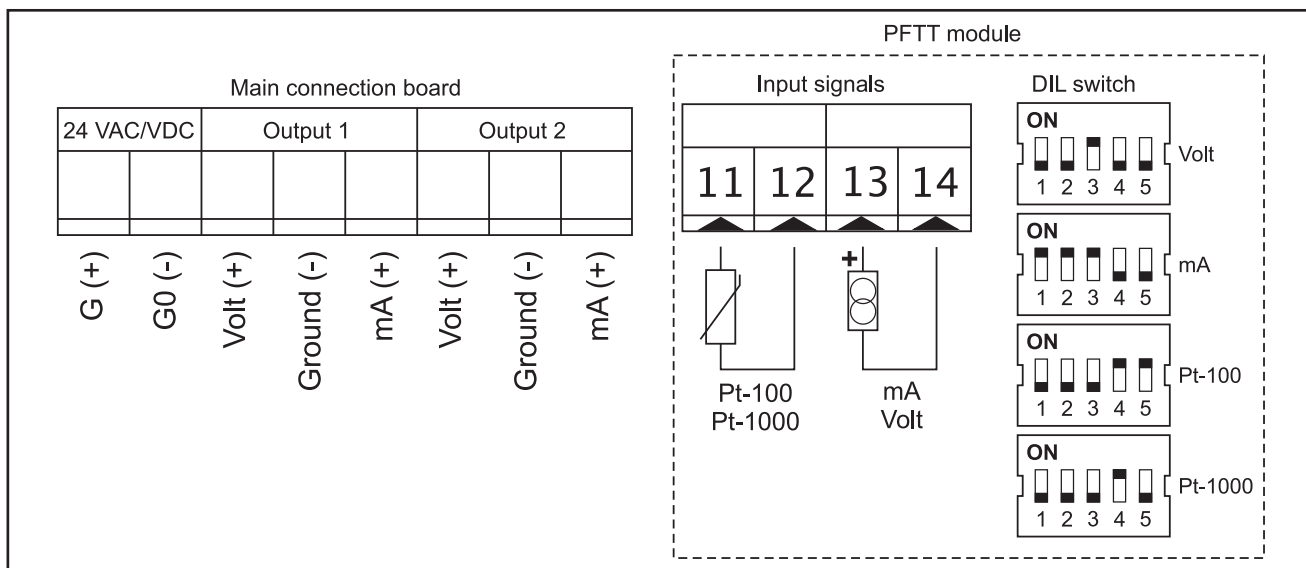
Main connection board

| 24 VAC/VDC | | Output 1 | | | Output 2 | | |
|---|---|---|---|---|---|---|---|
| G (+) | G0 (-) | Volt (+) | Ground (-) | mA (+) | Volt (+) | Ground (-) | mA (+) |

PFTT module

Input signals

11 12 13 14

+

Pt-100
Pt-1000

mA
Volt

DIL switch

ON
1 2 3 4 5 Volt

ON
1 2 3 4 5 mA

ON
1 2 3 4 5 Pt-100

ON
1 2 3 4 5 Pt-1000